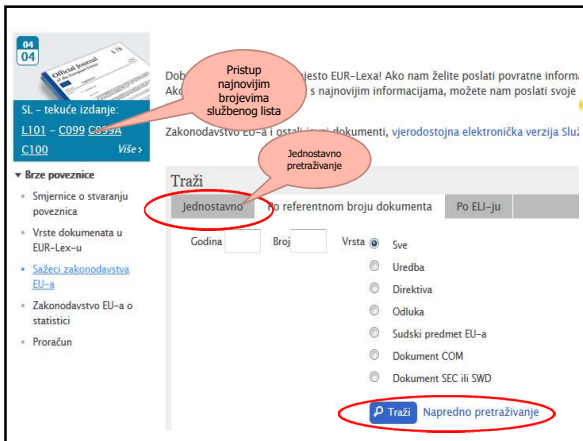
04
04
Official Journal
of the European Union
SL - tekuće izdanje:
L101 - C099 C099A
C100 Više›

▼ Brze poveznice
• Smjernice o stvaranju poveznica
• Vrste dokumenata u EUR-Lex-u
• Sažeci zakonodavstva EU-a
• Zakonodavstvo EU-a o statistici
• Proračun

Dob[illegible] mjesto EUR-Lexa! Ako nam želite poslati povratne informa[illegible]
Ak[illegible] s najnovijim informacijama, možete nam poslati svoje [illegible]

Pristup najnovijim brojevima službenog lista

Zakonodavstvo EU-a i ostali javni dokumenti, vjerodostojna elektronička verzija Služ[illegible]

Traži

Jednostavno pretraživanje

Jednostavno | Po referentnom broju dokumenta | Po ELI-ju

Godina | Broj | Vrsta
Sve
Uredba
Direktiva
Odluka
Sudski predmet EU-a
Dokument COM
Dokument SEC ili SWD

Traži | Napredno pretraživanje